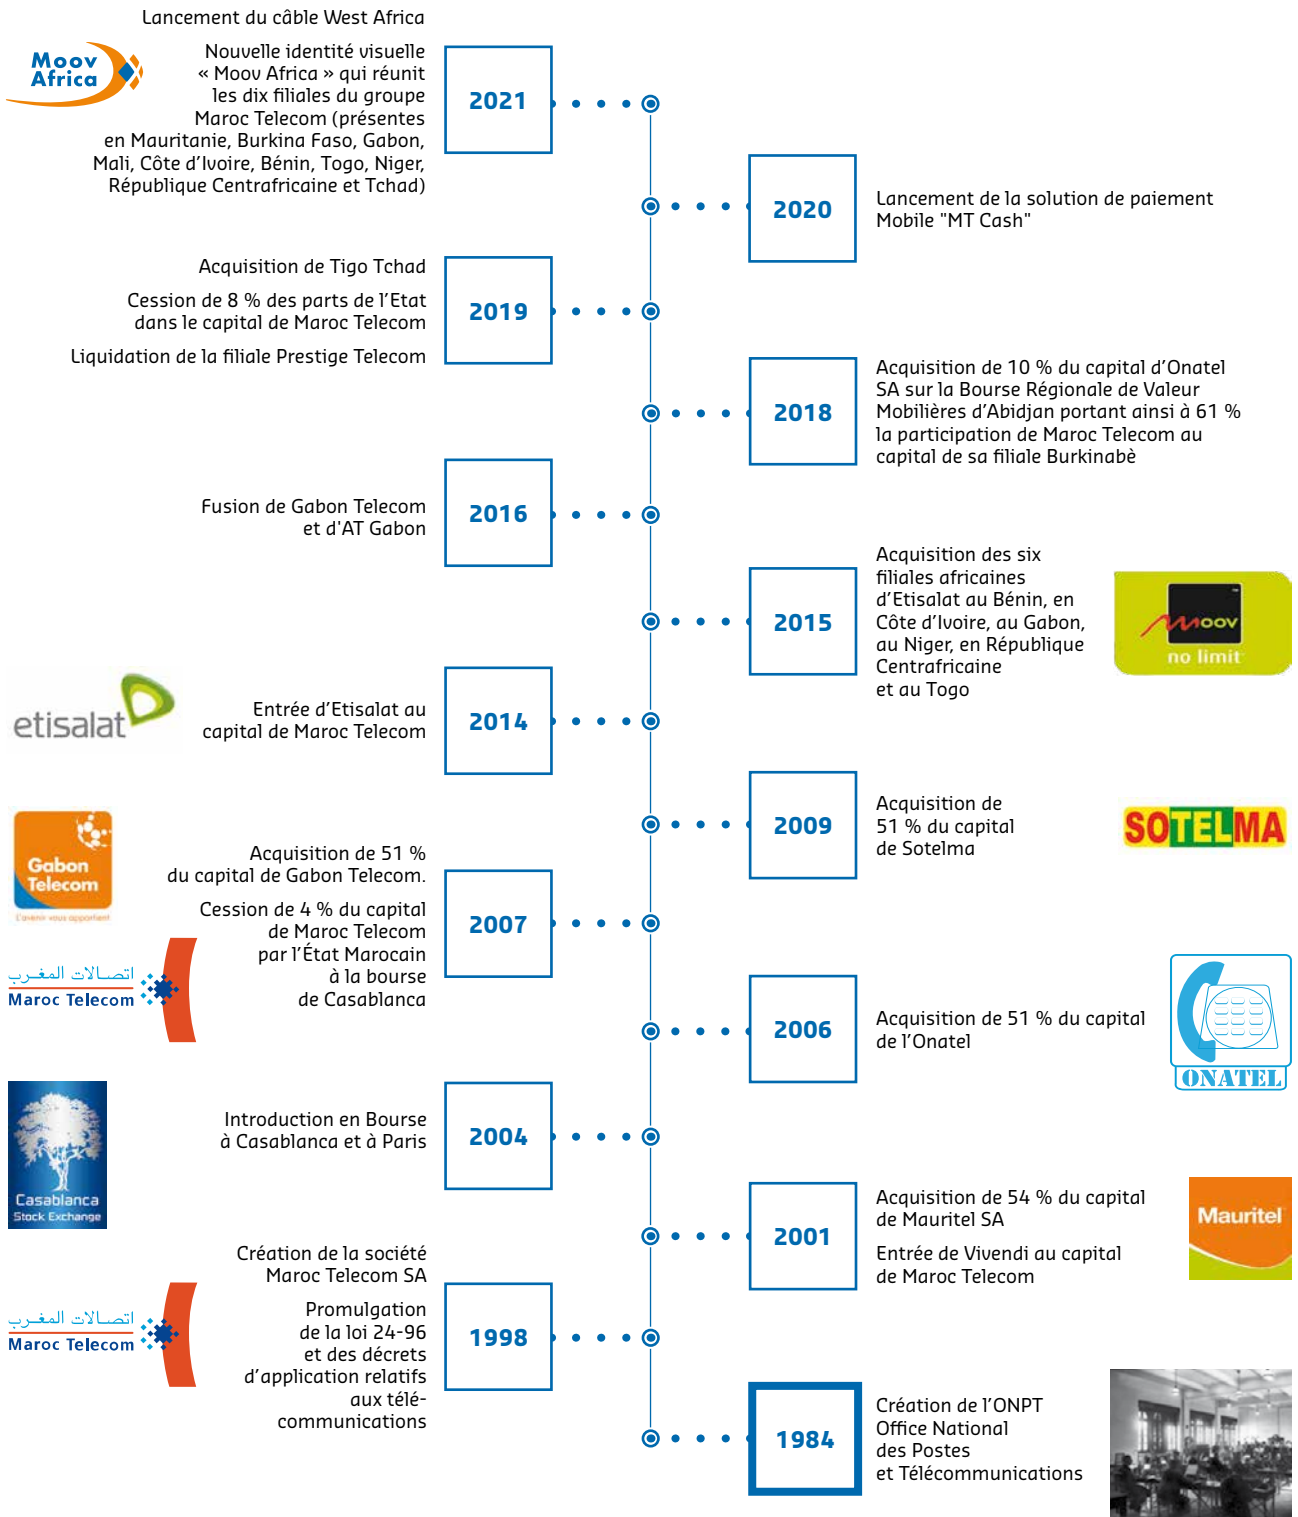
Lancement du câble West Africa

Moov Africa

Nouvelle identité visuelle « Moov Africa » qui réunit les dix filiales du groupe Maroc Telecom (présentes en Mauritanie, Burkina Faso, Gabon, Mali, Côte d'Ivoire, Bénin, Togo, Niger, République Centrafricaine et Tchad)

2021

2020

Lancement de la solution de paiement Mobile "MT Cash"

Acquisition de Tigo Tchad

Cession de 8 % des parts de l'Etat dans le capital de Maroc Telecom

Liquidation de la filiale Prestige Telecom

2019

2018

Acquisition de 10 % du capital d'Onatel SA sur la Bourse Régionale de Valeur Mobilières d'Abidjan portant ainsi à 61 % la participation de Maroc Telecom au capital de sa filiale Burkinabè

Fusion de Gabon Telecom et d'AT Gabon

2016

2015

Acquisition des six filiales africaines d'Etisalat au Bénin, en Côte d'Ivoire, au Gabon, au Niger, en République Centrafricaine et au Togo

moov no limit

etisalat

Entrée d'Etisalat au capital de Maroc Telecom

2014

2009

Acquisition de 51 % du capital de Sotelma

SOTELMA

Gabon Telecom

Acquisition de 51 % du capital de Gabon Telecom.

Cession de 4 % du capital de Maroc Telecom par l'État Marocain à la bourse de Casablanca

اتصالات المغرب
Maroc Telecom

2007

2006

Acquisition de 51 % du capital de l'Onatel

ONATEL

Casablanca Stock Exchange

Introduction en Bourse à Casablanca et à Paris

2004

2001

Acquisition de 54 % du capital de Mauritel SA

Entrée de Vivendi au capital de Maroc Telecom

Mauritel

Création de la société Maroc Telecom SA

Promulgation de la loi 24-96 et des décrets d'application relatifs aux télécommunications

اتصالات المغرب
Maroc Telecom

1998

1984

Création de l'ONPT Office National des Postes et Télécommunications